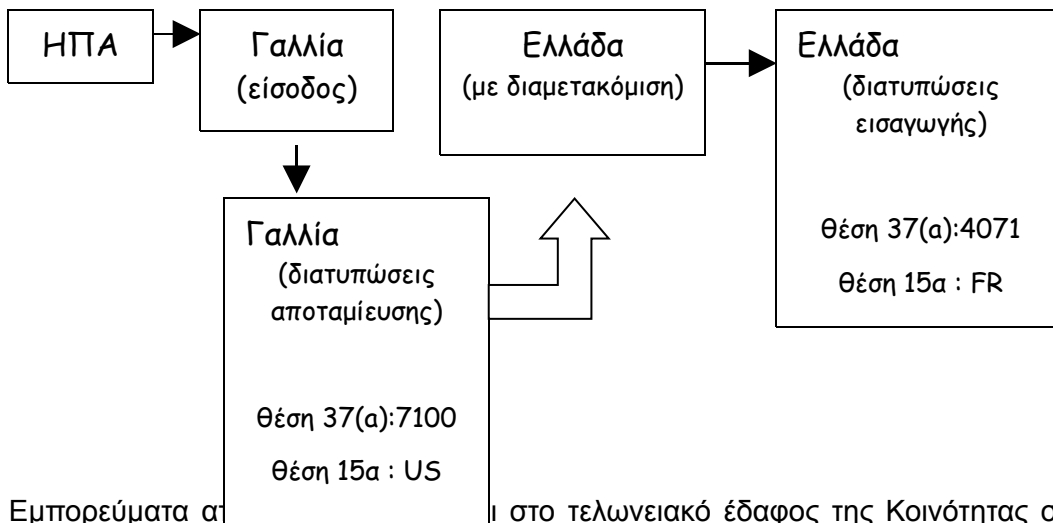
ΗΠΑ

Γαλλία (είσοδος)

Ελλάδα (με διαμετακόμιση)

Ελλάδα (διατυπώσεις εισαγωγής)

θέση 37(a):4071

θέση 15α : FR

Γαλλία (διατυπώσεις αποταμίευσης)

θέση 37(a):7100

θέση 15α : US

Εμπορεύματα α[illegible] στο τελωνειακό έδαφος της Κοινότητας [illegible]